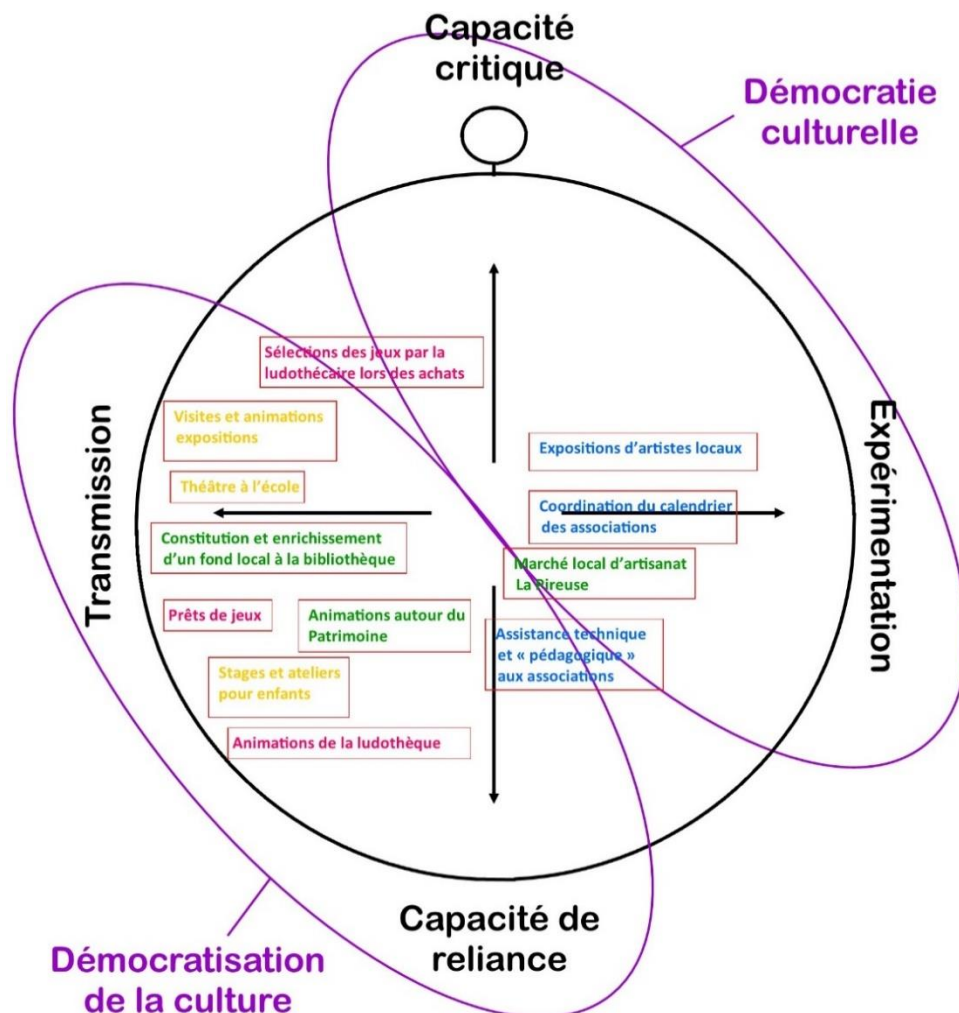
Capacité critique

Démocratie culturelle

Transmission

Expérimentation

Sélections des jeux par la ludothécaire lors des achats

Visites et animations expositions

Théâtre à l'école

Constitution et enrichissement d'un fond local à la bibliothèque

Prêts de jeux

Animations autour du Patrimoine

Stages et ateliers pour enfants

Animations de la ludothèque

Expositions d'artistes locaux

Coordination du calendrier des associations

Marché local d'artisanat La Pireuse

Assistance technique et « pédagogique » aux associations

Capacité de reliance

Démocratisation de la culture